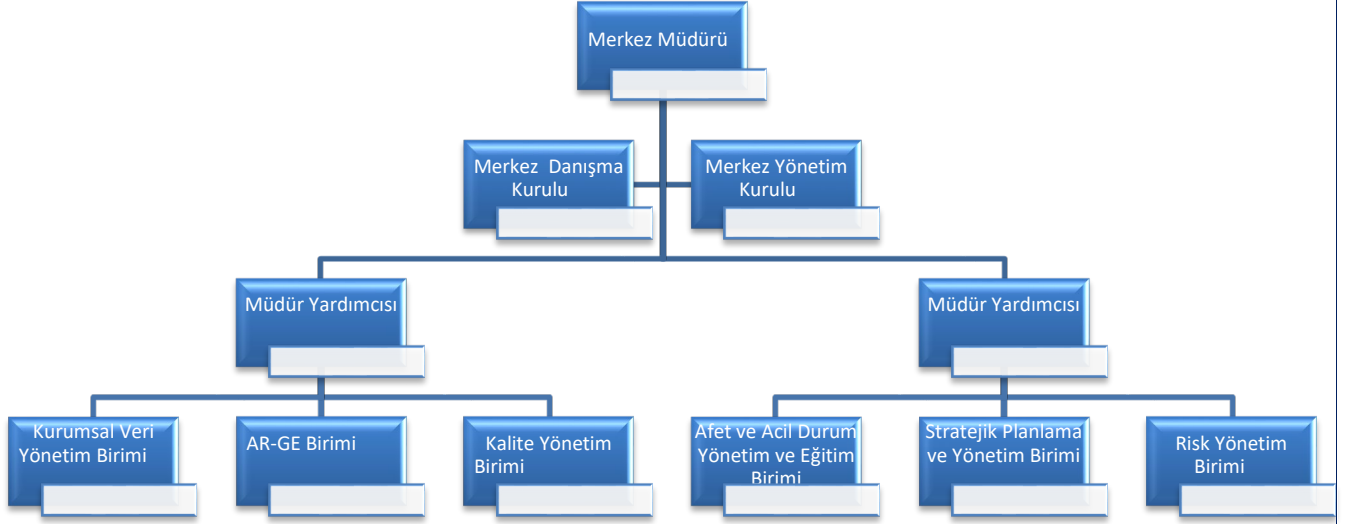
Merkez Müdürü

Merkez Danışma Kurulu

Merkez Yönetim Kurulu

Müdür Yardımcısı

Müdür Yardımcısı

Kurumsal Veri Yönetim Birimi

AR-GE Birimi

Kalite Yönetim Birimi

Afet ve Acil Durum Yönetim ve Eğitim Birimi

Stratejik Planlama ve Yönetim Birimi

Risk Yönetim Birimi